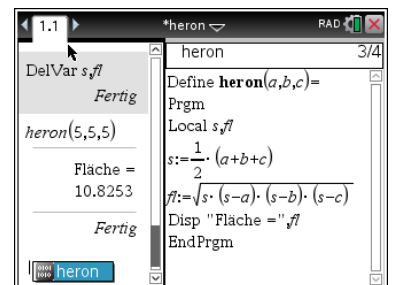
1.1 *heron RAD

DelVar s,fl

Fertig

heron(5,5,5)

Fläche = 10.8253

Fertig

heron

heron 3/4

Define **heron**$(a,b,c)$=
Prgm
Local s,fl
$s:=\frac{1}{2}\cdot(a+b+c)$
$fl:=\sqrt{s\cdot(s-a)\cdot(s-b)\cdot(s-c)}$
Disp "Fläche =",fl
EndPrgm